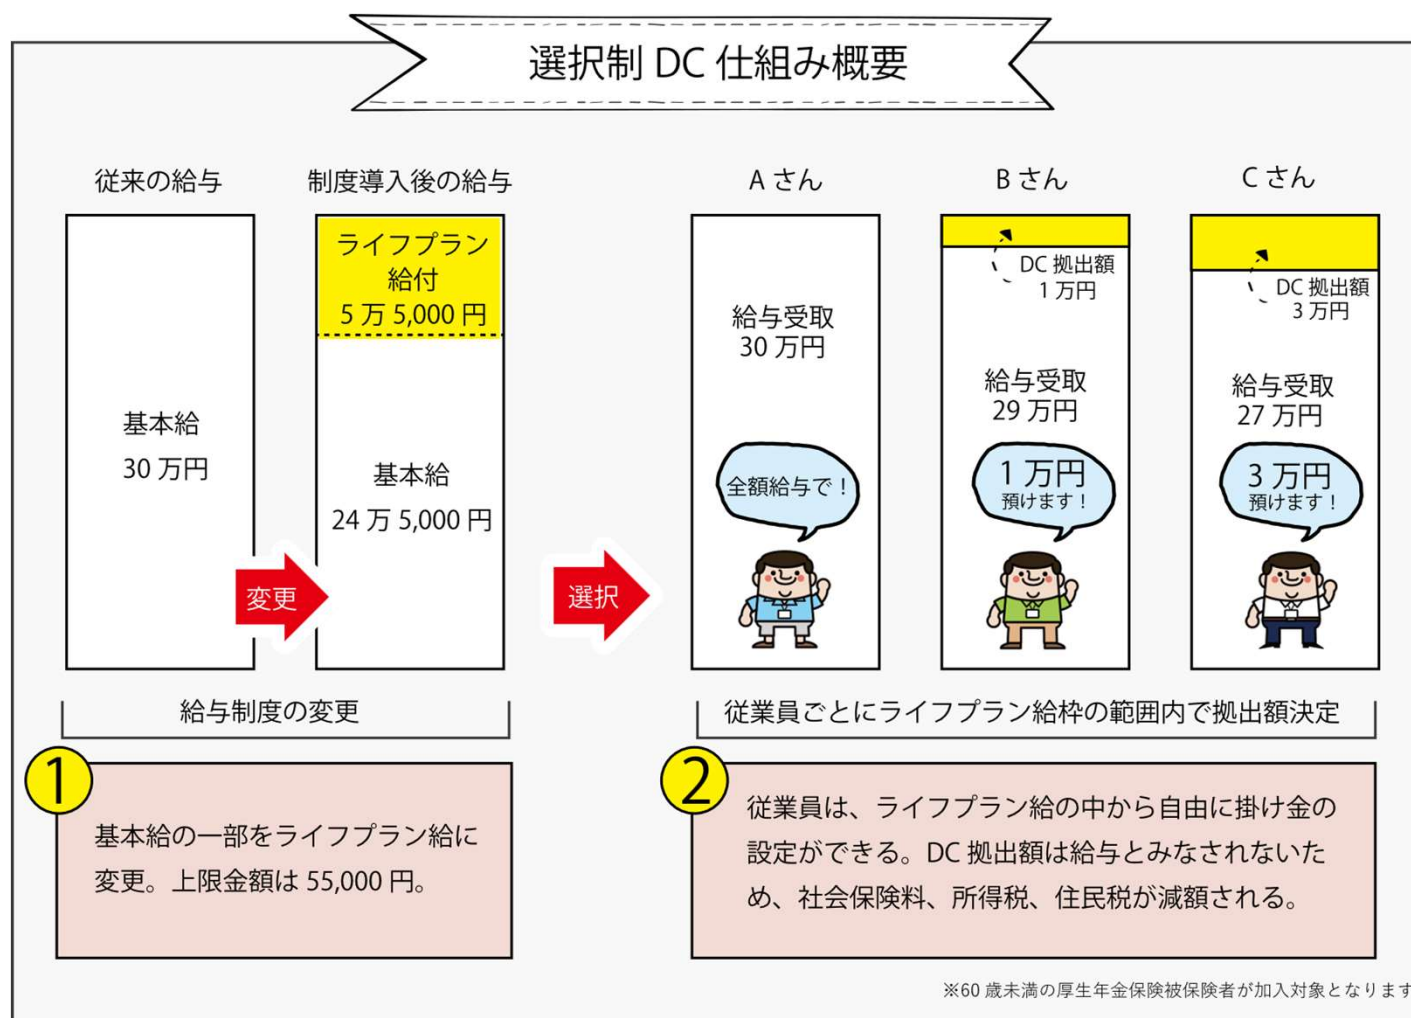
選択制 DC 仕組み概要

従来の給与

制度導入後の給与

A さん

B さん

C さん

基本給
30 万円

ライフプラン給付
5 万 5,000 円

基本給
24 万 5,000 円

変更

選択

給与受取
30 万円

全額給与で！

DC 拠出額
1 万円

給与受取
29 万円

1 万円
預けます！

DC 拠出額
3 万円

給与受取
27 万円

3 万円
預けます！

給与制度の変更

従業員ごとにライフプラン給枠の範囲内で拠出額決定

1

基本給の一部をライフプラン給に変更。上限金額は 55,000 円。

2

従業員は、ライフプラン給の中から自由に掛け金の設定ができる。DC 拠出額は給与とみなされないため、社会保険料、所得税、住民税が減額される。

※60 歳未満の厚生年金保険被保険者が加入対象となります